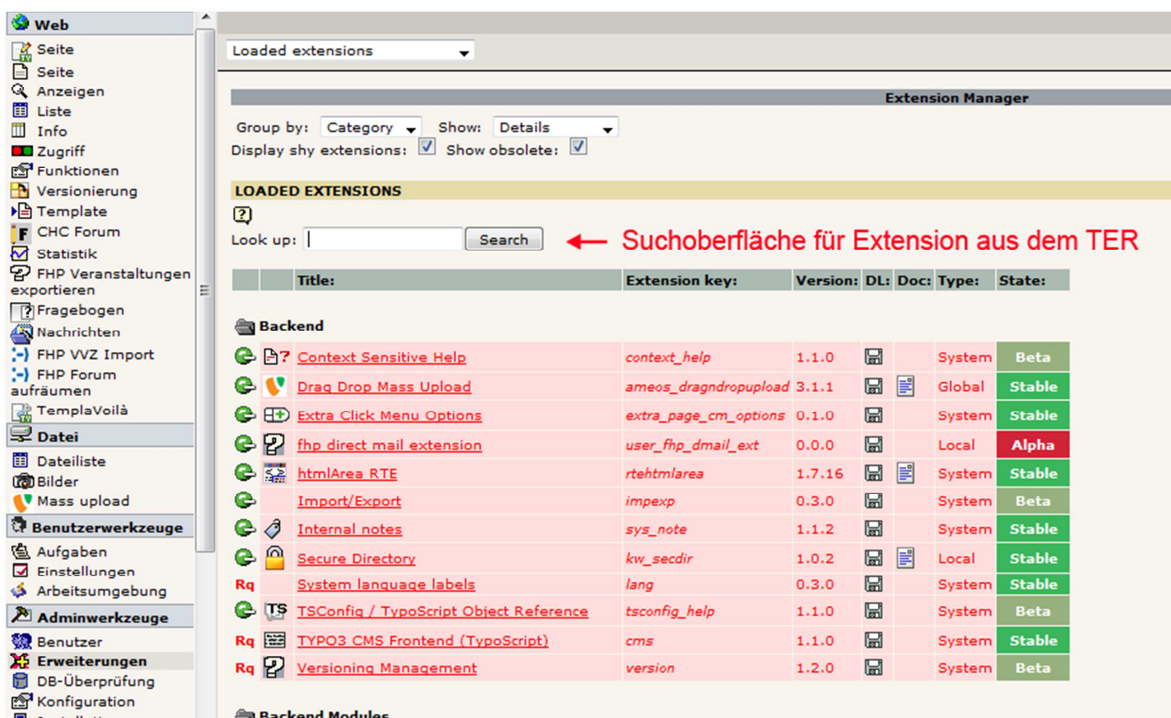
Web
Seite
Seite
Anzeigen
Liste
Info
Zugriff
Funktionen
Versionierung
Template
CHC Forum
Statistik
FHP Veranstaltungen exportieren
Fragebogen
Nachrichten
FHP VVZ Import
FHP Forum aufräumen
TemplaVoilà
Datei
Dateiliste
Bilder
Mass upload
Benutzerwerkzeuge
Aufgaben
Einstellungen
Arbeitsumgebung
Adminwerkzeuge
Benutzer
Erweiterungen
DB-Überprüfung
Konfiguration
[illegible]

Loaded extensions

Extension Manager

Group by: Category Show: Details
Display shy extensions: Show obsolete:

LOADED EXTENSIONS

Look up: Search

Suchoberfläche für Extension aus dem TER

| | Title: | Extension key: | Version: | DL: | Doc: | Type: | State: |
|---|---|---|---|---|---|---|---|
| | Backend | | | | | | |
| | Context Sensitive Help | context_help | 1.1.0 | | | System | Beta |
| | Drag Drop Mass Upload | ameos_dragndropupload | 3.1.1 | | | Global | Stable |
| | Extra Click Menu Options | extra_page_cm_options | 0.1.0 | | | System | Stable |
| | fhp direct mail extension | user_fhp_dmail_ext | 0.0.0 | | | Local | Alpha |
| | htmlArea RTE | rtehtmlarea | 1.7.16 | | | System | Stable |
| | Import/Export | impexp | 0.3.0 | | | System | Beta |
| | Internal notes | sys_note | 1.1.2 | | | System | Stable |
| | Secure Directory | kw_secdir | 1.0.2 | | | Local | Stable |
| Rq | System language labels | lang | 0.3.0 | | | System | Stable |
| | TSConfig / TypoScript Object Reference | tsconfig_help | 1.1.0 | | | System | Beta |
| Rq | TYPO3 CMS Frontend (TypoScript) | cms | 1.1.0 | | | System | Stable |
| Rq | Versioning Management | version | 1.2.0 | | | System | Beta |

Backend Modules